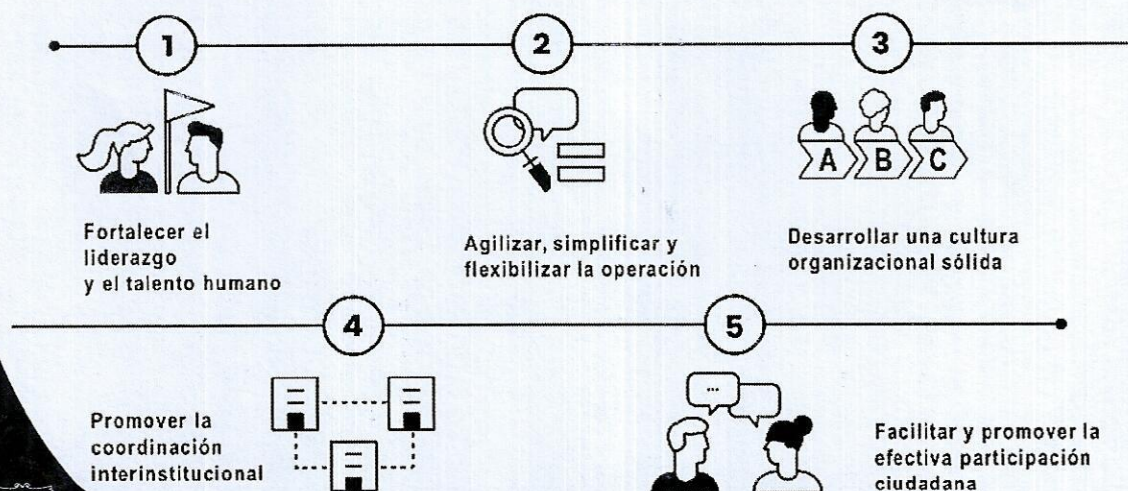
1

Fortalecer el liderazgo
y el talento humano

2

Agilizar, simplificar y flexibilizar la operación

3

A B C

Desarrollar una cultura organizacional sólida

4

Promover la coordinación interinstitucional

5

...

Facilitar y promover la efectiva participación ciudadana